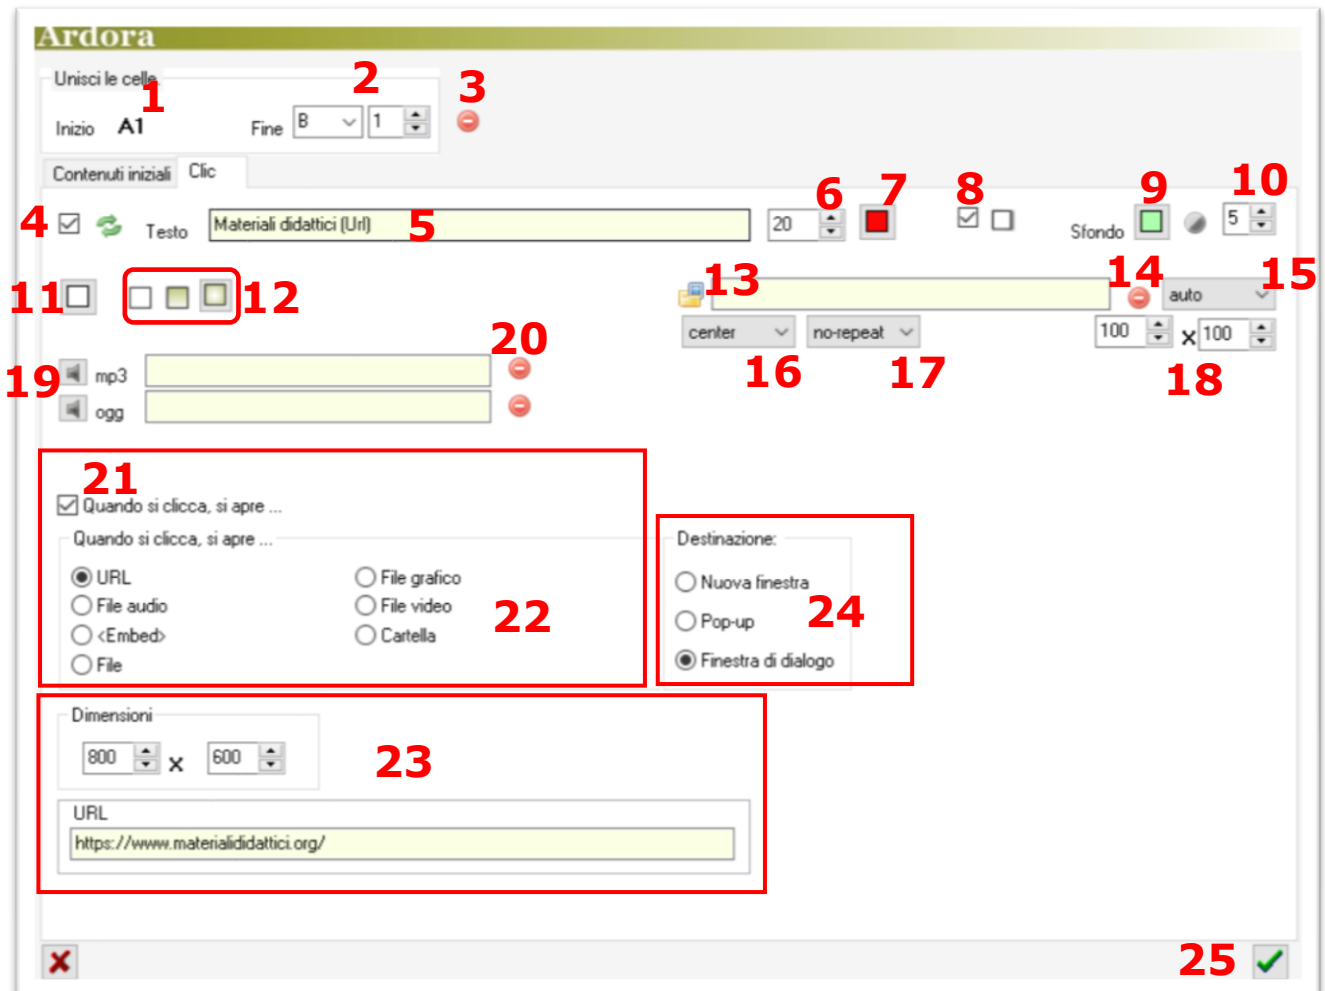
Ardora

Unisci le celle
1
2
3
Inizio A1
Fine B 1

Contenuti iniziali Clic

4 Testo Materiali didattici (Url) 5 20
6 7 8 9 10
Sfondo 5

11 12
13 14 15
auto
center no-repeat 100 x 100
16 17 18

20
19 mp3
ogg

21
Quando si clicca, si apre ...
Quando si clicca, si apre ...
URL
File audio
<Embed>
File
File grafico
File video
Cartella
22

Destinazione:
Nuova finestra
Pop-up
Finestra di dialogo
24

Dimensioni
800 x 600
23
URL
https://www.materialididattici.org/

25